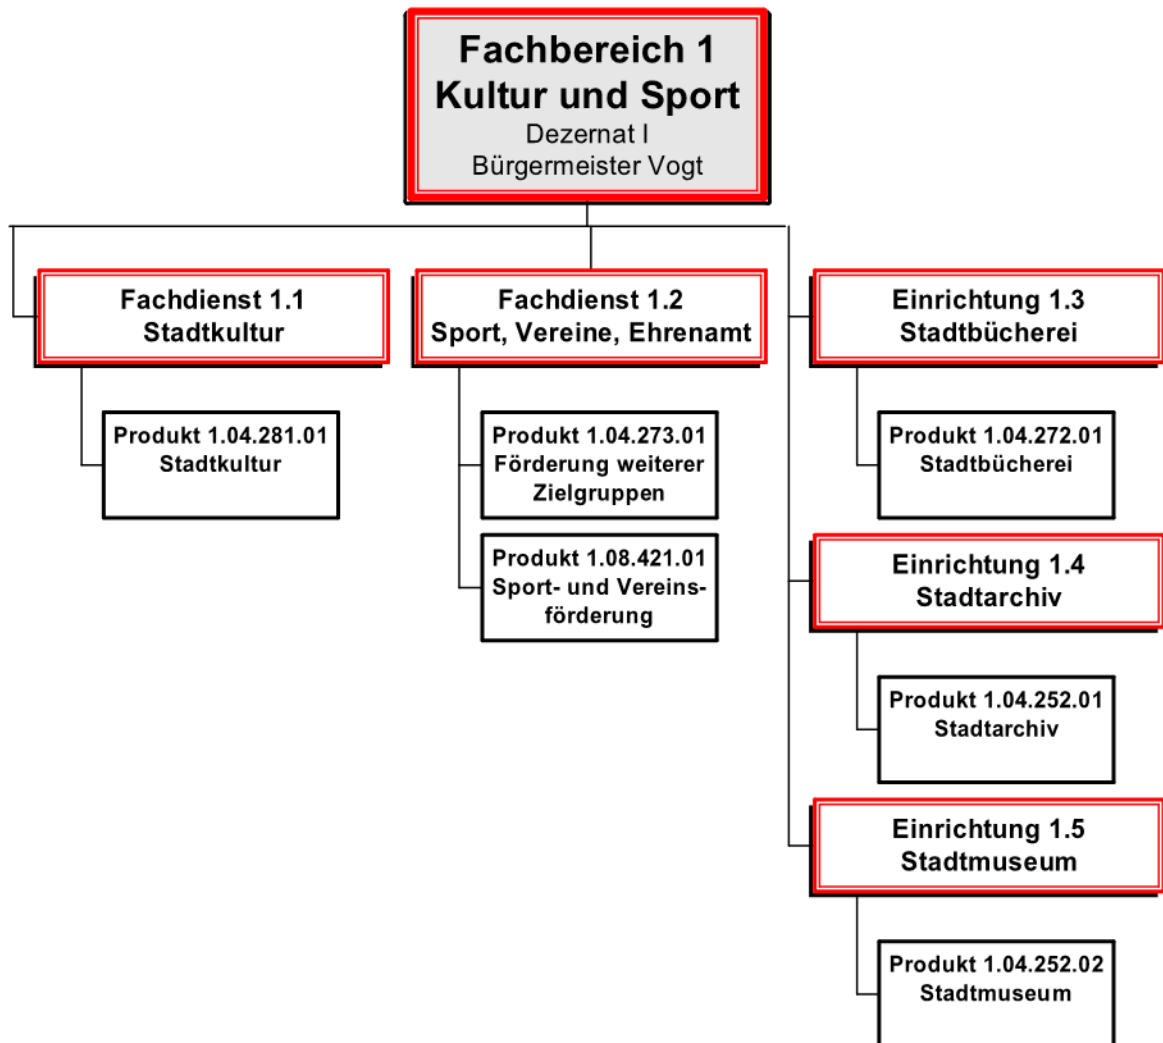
Fachbereich 1
Kultur und Sport
Dezernat I
Bürgermeister Vogt

Fachdienst 1.1
Stadtkultur

Produkt 1.04.281.01
Stadtkultur

Fachdienst 1.2
Sport, Vereine, Ehrenamt

Produkt 1.04.273.01
Förderung weiterer Zielgruppen

Produkt 1.08.421.01
Sport- und Vereinsförderung

Einrichtung 1.3
Stadtbücherei

Produkt 1.04.272.01
Stadtbücherei

Einrichtung 1.4
Stadtarchiv

Produkt 1.04.252.01
Stadtarchiv

Einrichtung 1.5
Stadtmuseum

Produkt 1.04.252.02
Stadtmuseum